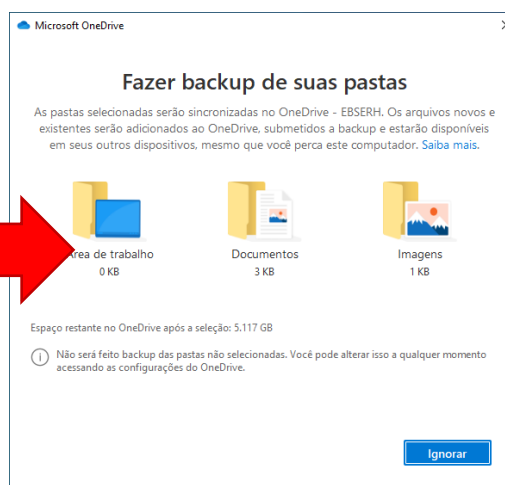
Microsoft OneDrive

Fazer backup de suas pastas

As pastas selecionadas serão sincronizadas no OneDrive - EBSERH. Os arquivos novos e existentes serão adicionados ao OneDrive, submetidos a backup e estarão disponíveis em seus outros dispositivos, mesmo que você perca este computador. Saiba mais.

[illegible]rea de trabalho
0 KB

Documentos
3 KB

Imagens
1 KB

Espaço restante no OneDrive após a seleção: 5.117 GB

Não será feito backup das pastas não selecionadas. Você pode alterar isso a qualquer momento acessando as configurações do OneDrive.

Ignorar